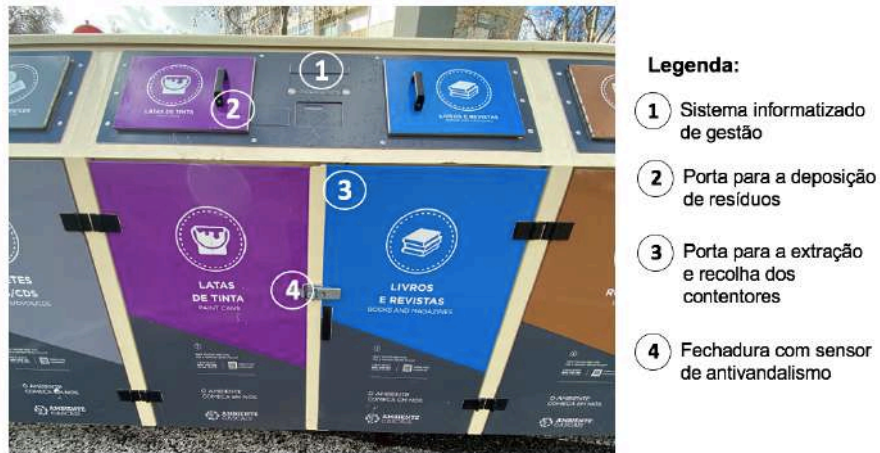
1
LATAS DE TINTA
2
LIVROS E REVISTAS
3
LATAS DE TINTA
PAINT CANS
4
LIVROS E REVISTAS
BOOKS AND MAGAZINES
ETES /CDS
O AMBIENTE COMEÇA EM NÓS
AMBIENTE CASCAIS
O AMBIENTE COMEÇA EM NÓS
AMBIENTE CASCAIS
O AMBIENTE COMEÇA EM NÓS
AMBIENTE CASCAIS
O AMBIENTE COMEÇA EM NÓS
AMBIENTE CASCAIS

Legenda:
1 Sistema informatizado de gestão
2 Porta para a deposição de resíduos
3 Porta para a extração e recolha dos contentores
4 Fechadura com sensor de antivandalismo